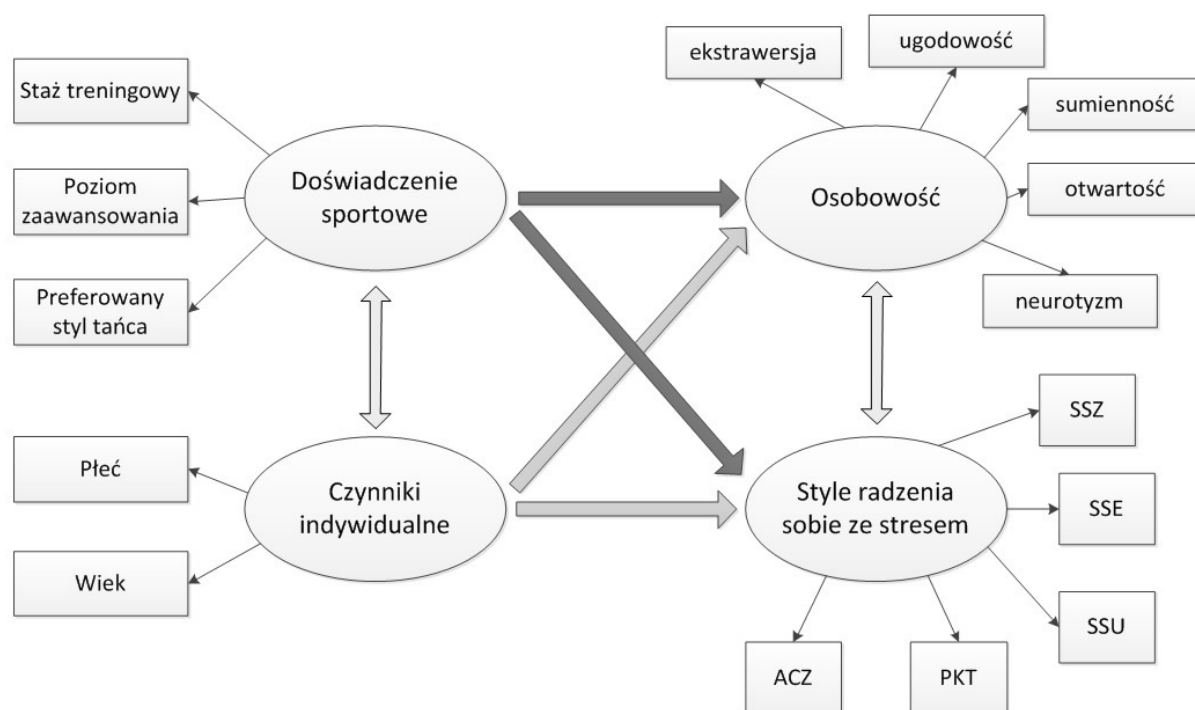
Staż treningowy

Poziom zaawansowania

Preferowany styl tańca

Doświadczenie sportowe

ekstrawersja

ugodowość

sumienność

otwartość

Osobowość

neurotyzm

Płeć

Wiek

Czynniki indywidualne

Style radzenia sobie ze stresem

SSZ

SSE

SSU

ACZ

PKT